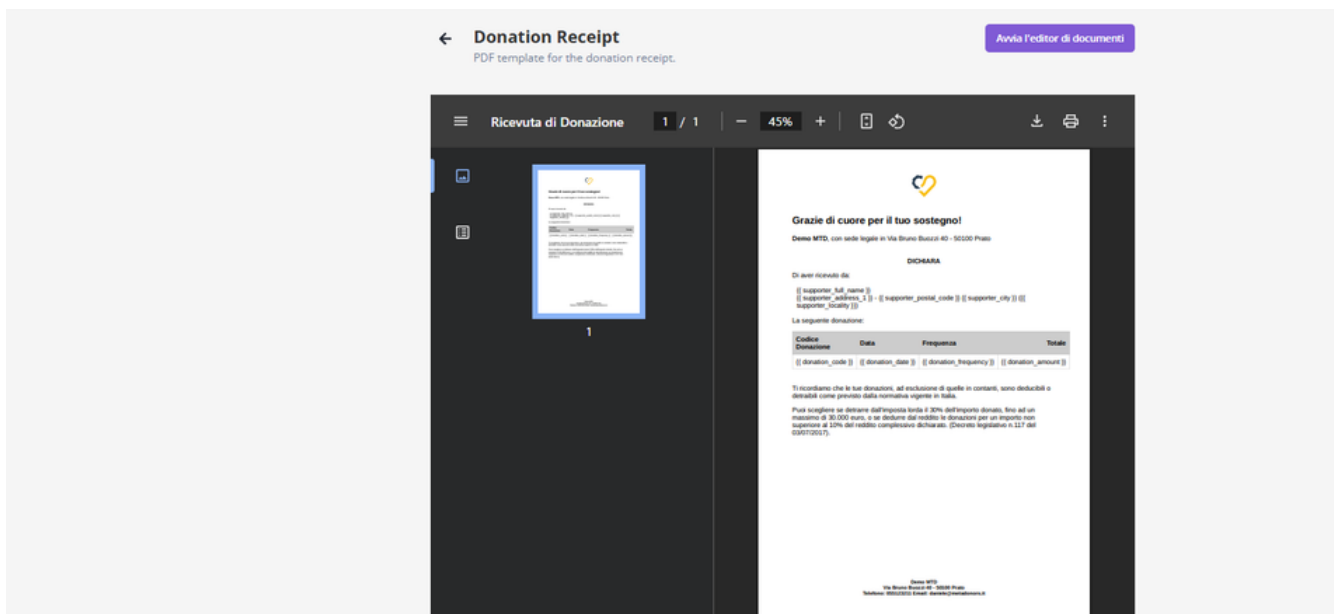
Donation Receipt
PDF template for the donation receipt.

Avvia l'editor di documenti

Ricevuta di Donazione 1 / 1 45%

1

Grazie di cuore per il tuo sostegno!

Demo MTD, con sede legale in Via Bruno Buozzi 40 - 50100 Prato

DICHIARA

Di aver ricevuto da:

{{ supporter_full_name }}
{{ supporter_address_1 }} - {{ supporter_postal_code }} {{ supporter_city }} ({{ supporter_locality }})

La seguente donazione:

| Codice Donazione | Data | Frequenza | Totale |
|---|---|---|---|
| {{ donation_code }} | {{ donation_date }} | {{ donation_frequency }} | {{ donation_amount }} |

Ti ricordiamo che le tue donazioni, ad esclusione di quelle in contanti, sono deducibili o detraibili come previsto dalla normativa vigente in Italia.

Puoi scegliere se detrarre dall'imposta lorda il 30% dell'importo donato, fino ad un massimo di 30.000 euro, o se dedurre dal reddito le donazioni per un importo non superiore al 10% del reddito complessivo dichiarato. (Decreto legislativo n.117 del 03/07/2017).

Demo MTD
Via Bruno Buozzi 40 - 50100 Prato
Telefono: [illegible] Email: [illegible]